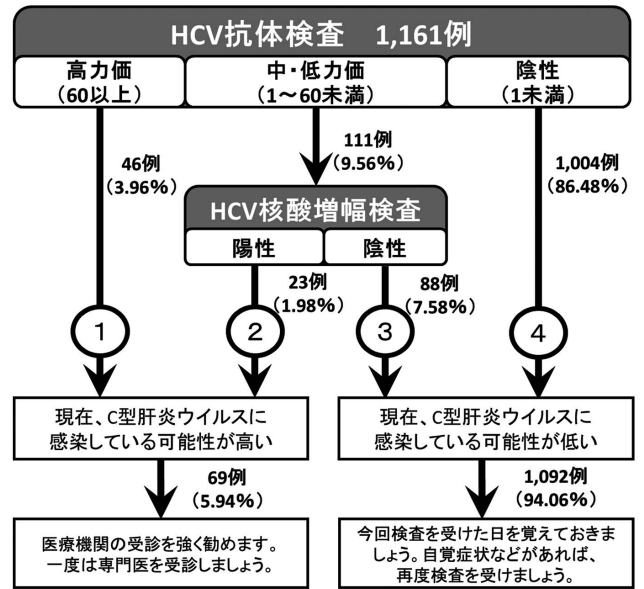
HCV抗体検査　1,161例

高力価
（60以上）

中・低力価
（1～60未満）

陰性
（1未満）

46例
（3.96%）

111例
（9.56%）

1,004例
（86.48%）

HCV核酸増幅検査

陽性

陰性

23例
（1.98%）

88例
（7.58%）

1

2

3

4

現在、C型肝炎ウイルスに感染している可能性が高い

現在、C型肝炎ウイルスに感染している可能性が低い

69例
（5.94%）

1,092例
（94.06%）

医療機関の受診を強く勧めます。一度は専門医を受診しましょう。

今回検査を受けた日を覚えておきましょう。自覚症状などがあれば、再度検査を受けましょう。